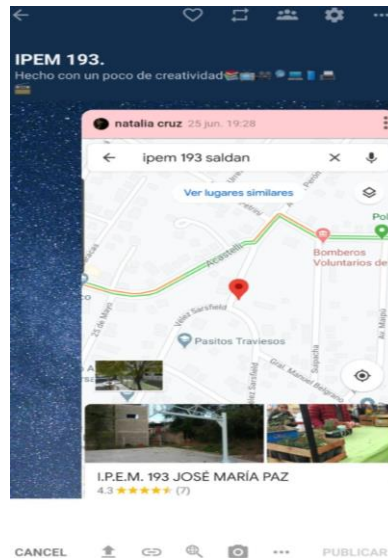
IPEM 193.
Hecho con un poco de creatividad

natalia cruz 25 jun. 19:28

ipem 193 saldan

Ver lugares similares

Bomberos Voluntarios de

Pasitos Traviesos

Acastello

25 de Mayo

Vélez Sarsfield

Suipacha

Gral. Manuel Belgrano

Pol

I.P.E.M. 193 JOSÉ MARÍA PAZ
4.3 ★★★★★ (7)

CANCEL PUBLICAR